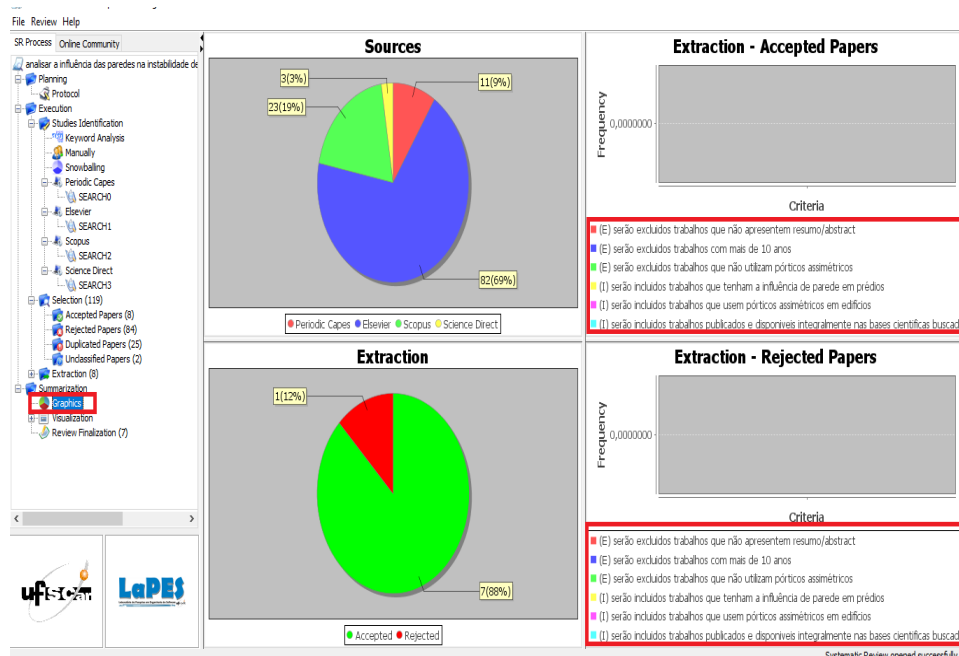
File Review Help

SR Process Online Community

analisar a influência das paredes na instabilidade de

Planning
Protocol
Execution
Studies Identification
Keyword Analysis
Manually
Snowballing
Periodic Capes
SEARCH0
Elsevier
SEARCH1
Scopus
SEARCH2
Science Direct
SEARCH3
Selection (119)
Accepted Papers (8)
Rejected Papers (84)
Duplicated Papers (25)
Unclassified Papers (2)
Extraction (8)
Summarization
Graphics
Visualization
Review Finalization (7)

ufscar

LaPES

Sources

3(3%)
11(9%)
23(19%)
82(69%)

Periodic Capes Elsevier Scopus Science Direct

Extraction

1(12%)
7(88%)

Accepted Rejected

Extraction - Accepted Papers

Frequency
0,0000000
Criteria

(E) serão excluidos trabalhos que não apresentem resumo/abstract
(E) serão excluidos trabalhos com mais de 10 anos
(E) serão excluidos trabalhos que não utilizam pórticos assimétricos
(I) serão incluidos trabalhos que tenham a influência de parede em prédios
(I) serão incluidos trabalhos que usem pórticos assimétricos em edificios
(I) serão incluidos trabalhos publicados e disponiveis integralmente nas bases cientificas buscad

Extraction - Rejected Papers

Frequency
0,0000000
Criteria

(E) serão excluidos trabalhos que não apresentem resumo/abstract
(E) serão excluidos trabalhos com mais de 10 anos
(E) serão excluidos trabalhos que não utilizam pórticos assimétricos
(I) serão incluidos trabalhos que tenham a influência de parede em prédios
(I) serão incluidos trabalhos que usem pórticos assimétricos em edificios
(I) serão incluidos trabalhos publicados e disponiveis integralmente nas bases cientificas buscad

Systematic Review opened successfully